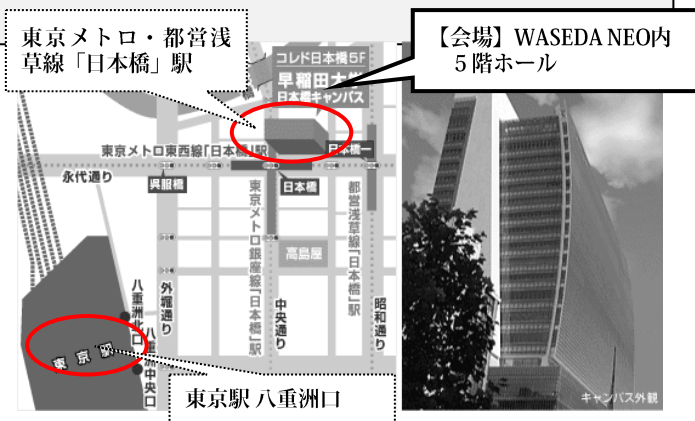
東京メトロ・都営浅草線「日本橋」駅

【会場】WASEDA NEO内 5階ホール

コレド日本橋5F
早稲田大学
日本橋キャンパス

東京メトロ東西線「日本橋」駅

日本橋一

永代通り

呉服橋

日本橋

東京メトロ銀座線「日本橋」駅

都営浅草線「日本橋」駅

高島屋

外堀通り

八重洲口

八重洲中央口

中央通り

昭和通り

東京駅

東京駅 八重洲口

キャンパス外観